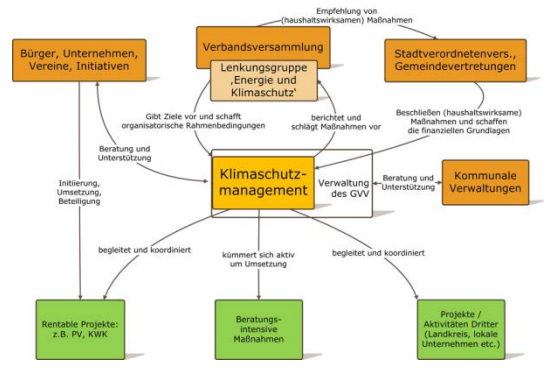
Empfehlung von (haushaltswirksamen) Maßnahmen

Bürger, Unternehmen, Vereine, Initiativen

Verbandsversammlung

Lenkungsgruppe ‚Energie und Klimaschutz'

Stadtverordnetenvers., Gemeindevertretungen

Gibt Ziele vor und schafft organisatorische Rahmenbedingungen

berichtet und schlägt Maßnahmen vor

Beschließen (haushaltswirksame) Maßnahmen und schaffen die finanziellen Grundlagen

Beratung und Unterstützung

Klimaschutz-management

Verwaltung des GVV

Beratung und Unterstützung

Kommunale Verwaltungen

Initiierung, Umsetzung, Beteiligung

begleitet und koordiniert

kümmert sich aktiv um Umsetzung

begleitet und koordiniert

Rentable Projekte: z.B. PV, KWK

Beratungs-intensive Maßnahmen

Projekte / Aktivitäten Dritter (Landkreis, lokale Unternehmen etc.)